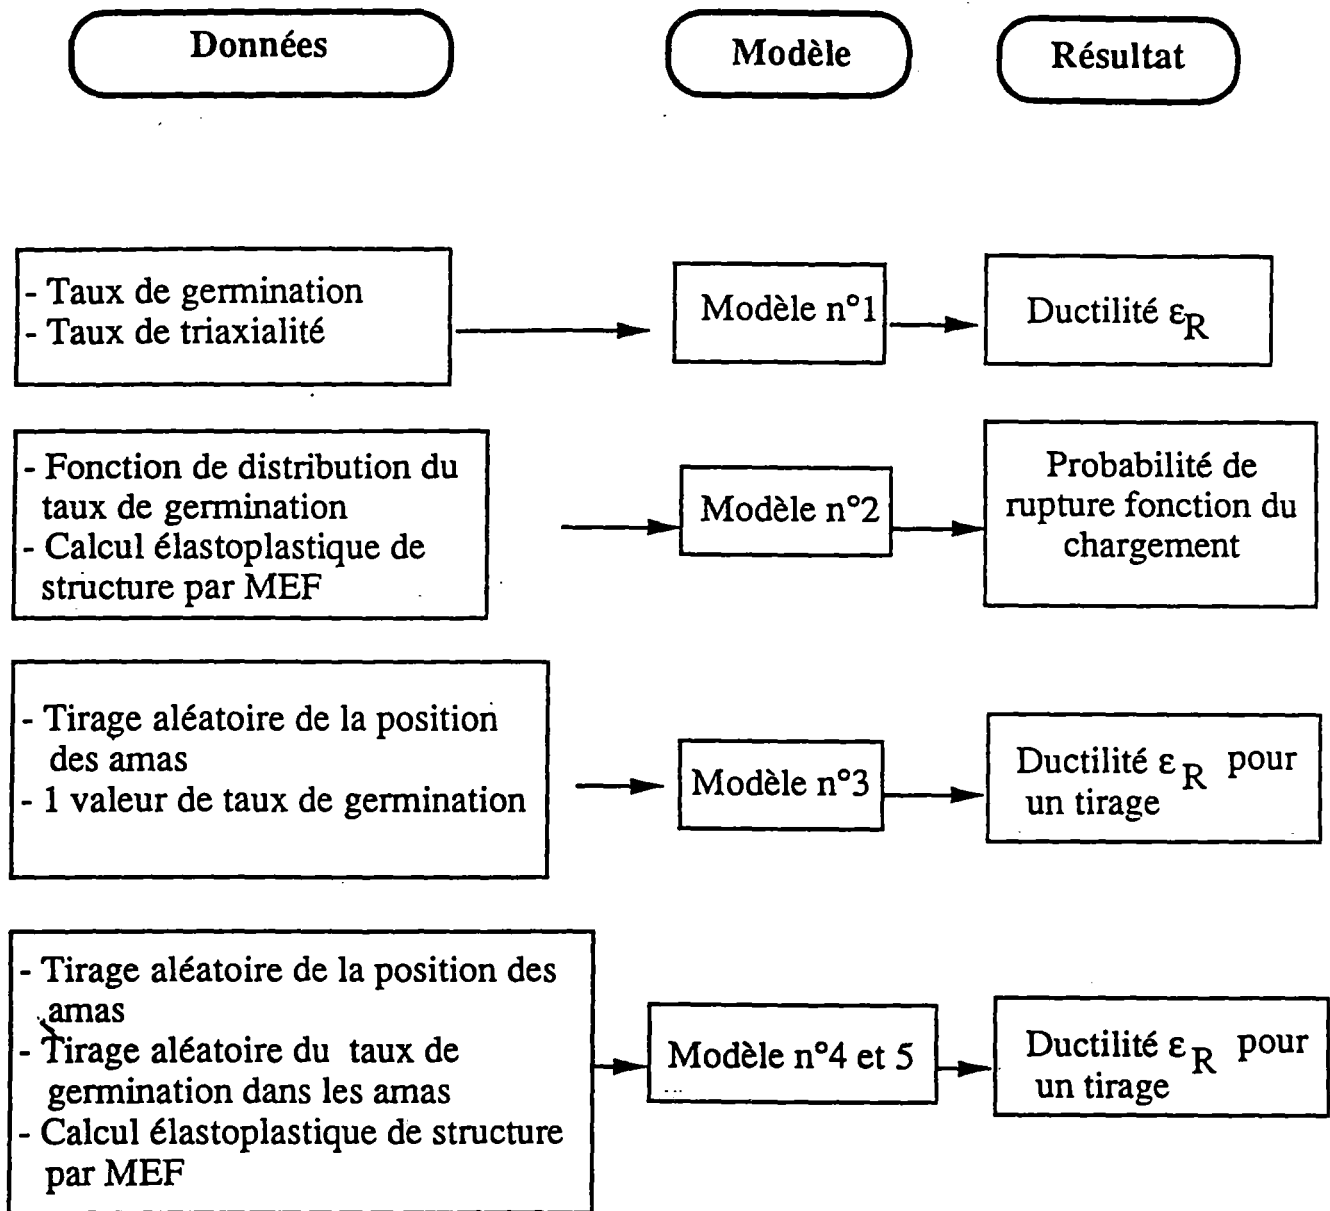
Données

Modèle

Résultat

- Taux de germination
- Taux de triaxialité

Modèle n°1

Ductilité $\varepsilon_R$

- Fonction de distribution du taux de germination
- Calcul élastoplastique de structure par MEF

Modèle n°2

Probabilité de rupture fonction du chargement

- Tirage aléatoire de la position des amas
- 1 valeur de taux de germination

Modèle n°3

Ductilité $\varepsilon_R$ pour un tirage

- Tirage aléatoire de la position des amas
- Tirage aléatoire du taux de germination dans les amas
- Calcul élastoplastique de structure par MEF

Modèle n°4 et 5

Ductilité $\varepsilon_R$ pour un tirage